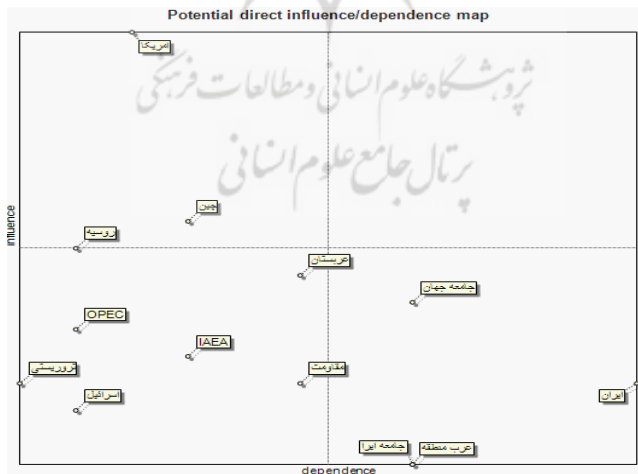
Potential direct influence/dependence map

influence

dependence

امریکا

پژوهشگاه علوم انسانی و مطالعات فرهنگی
پرتال جامع علوم انسانی

چین

روسیه

عربستان

جامعه جهانی

OPEC

IAEA

تروریستی

مقاومت

اسرائیل

ایران

جامعه ایرا

عرب منطقه